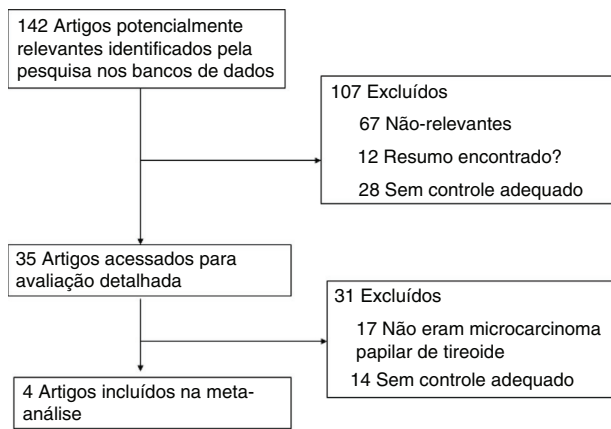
142 Artigos potencialmente relevantes identificados pela pesquisa nos bancos de dados

107 Excluídos
67 Não-relevantes
12 Resumo encontrado?
28 Sem controle adequado

35 Artigos acessados para avaliação detalhada

31 Excluídos
17 Não eram microcarcinoma papilar de tireoide
14 Sem controle adequado

4 Artigos incluídos na meta-análise